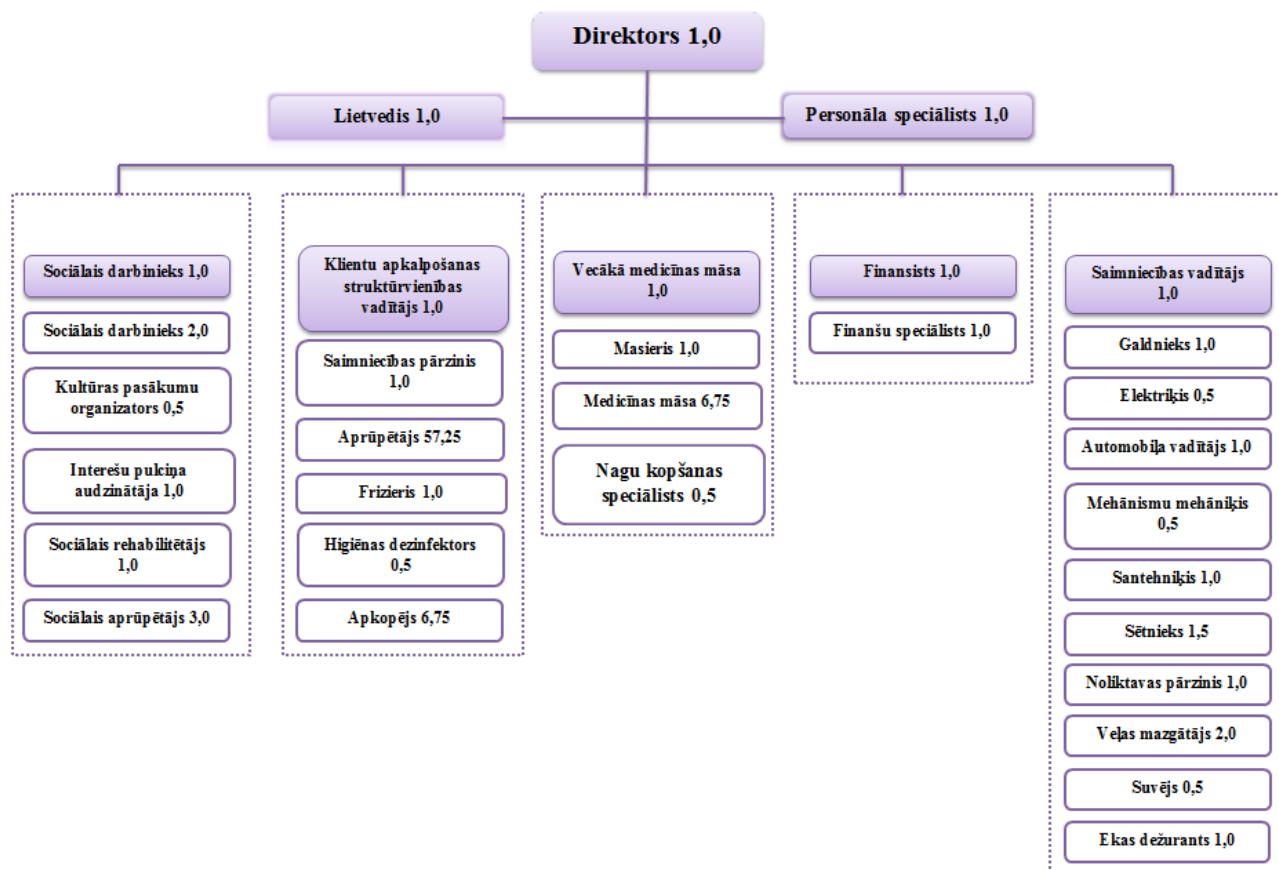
Direktors 1,0

Lietvedis 1,0

Personāla speciālists 1,0

Sociālais darbinieks 1,0

Sociālais darbinieks 2,0

Kultūras pasākumu organizators 0,5

Interešu pulciņa audzinātāja 1,0

Sociālais rehabilitētājs 1,0

Sociālais aprūpētājs 3,0

Klientu apkalpošanas struktūrvienības vadītājs 1,0

Saimniecības pārzinis 1,0

Aprūpētājs 57,25

Frizieris 1,0

Higiēnas dezinfektors 0,5

Apkopējs 6,75

Vecākā medicīnas māsa 1,0

Masieris 1,0

Medicīnas māsa 6,75

Nagu kopšanas speciālists 0,5

Finansists 1,0

Finanšu speciālists 1,0

Saimniecības vadītājs 1,0

Galdnieks 1,0

Elektriķis 0,5

Automobiļa vadītājs 1,0

Mehānismu mehāniķis 0,5

Santehniķis 1,0

Sētnieks 1,5

Noliktavas pārzinis 1,0

Veļas mazgātājs 2,0

Suvējs 0,5

Ekas dežurants 1,0